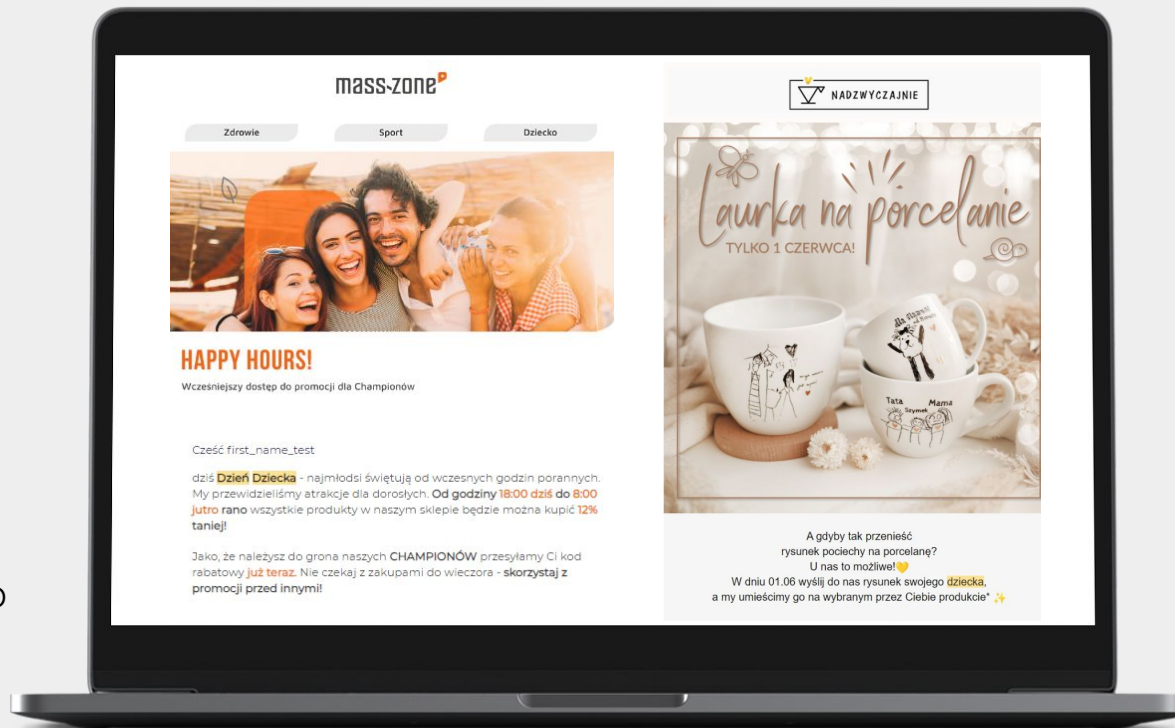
mass-zone

Zdrowie Sport Dziecko

HAPPY HOURS!

Wcześniejszy dostęp do promocji dla Championów

Cześć first_name_test

dziś Dzień Dziecka - najmłodsi świętują od wczesnych godzin porannych. My przewidzieliśmy atrakcje dla dorosłych. Od godziny 18:00 dziś do 8:00 jutro rano wszystkie produkty w naszym sklepie będzie można kupić 12% taniej!

Jako, że należysz do grona naszych CHAMPIONÓW przesyłamy Ci kod rabatowy już teraz. Nie czekaj z zakupami do wieczora - skorzystaj z promocji przed innymi!

NADZWYCZAJNIE

Laurka na porcelanie

TYLKO 1 CZERWCA!

Tata Mama Szymek

A gdyby tak przenieść rysunek pociechy na porcelanę? U nas to możliwe!
W dniu 01.06 wyślij do nas rysunek swojego dziecka, a my umieścimy go na wybranym przez Ciebie produkcie* ✨